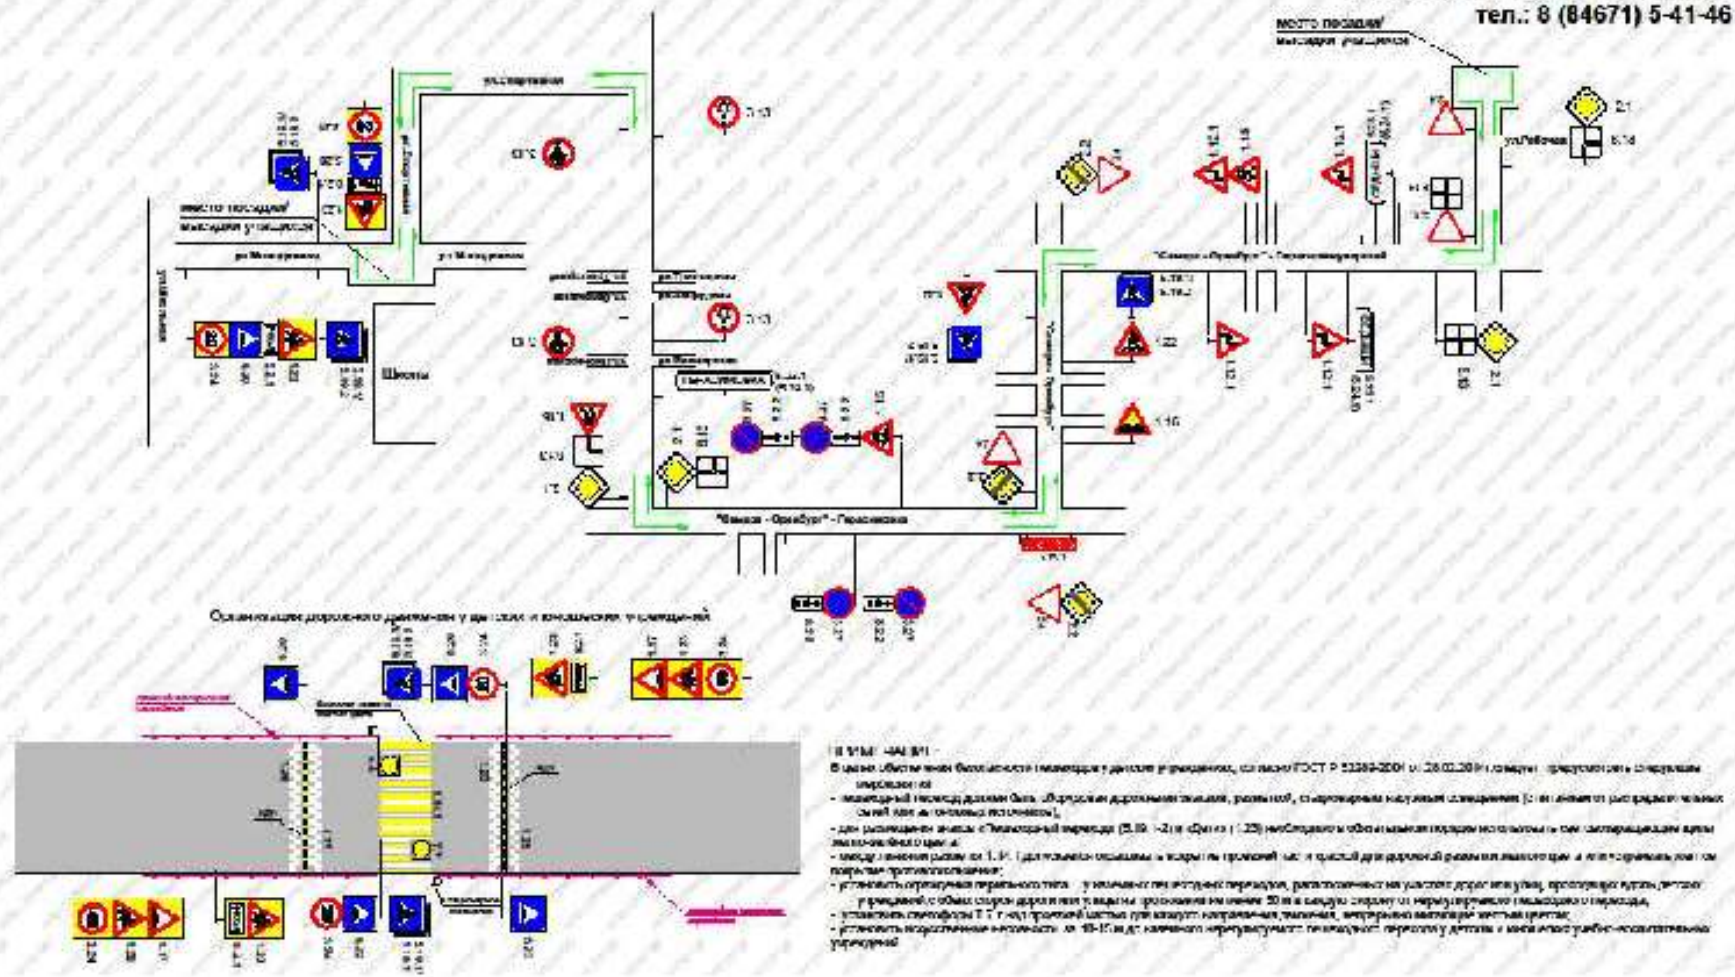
тел.: 8 (84671) 5-41-46

место посадки/ высадки учащихся

ул.Рабочая

место посадки/ высадки учащихся

ул.Молодежная

ул.Молодежная

Школа

"Самара - Оренбург" - Пересыпкино

"Самара - Оренбург" - Пересыпкино

1.22

1.16

5.16

2.1

Организация дорожного движения у детских и юношеских учреждений

ПРИМЕЧАНИЯ:
В целях обеспечения безопасности пешеходов у детских учреждений, согласно ГОСТ Р 52289-2004 от 28.02.2014 г. следует предусмотреть следующие мероприятия:
- пешеходный переход должен быть оборудован дорожными знаками, разметкой, стационарным наружным освещением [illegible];
- для размещения знаков «Пешеходный переход» (5.19.1-2) и «Дети» (1.23) необходимо обеспечивать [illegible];
- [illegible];
- установить ограждения перильного типа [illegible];
- установить светофоры Т.7 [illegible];
- установить искусственные неровности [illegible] учреждений